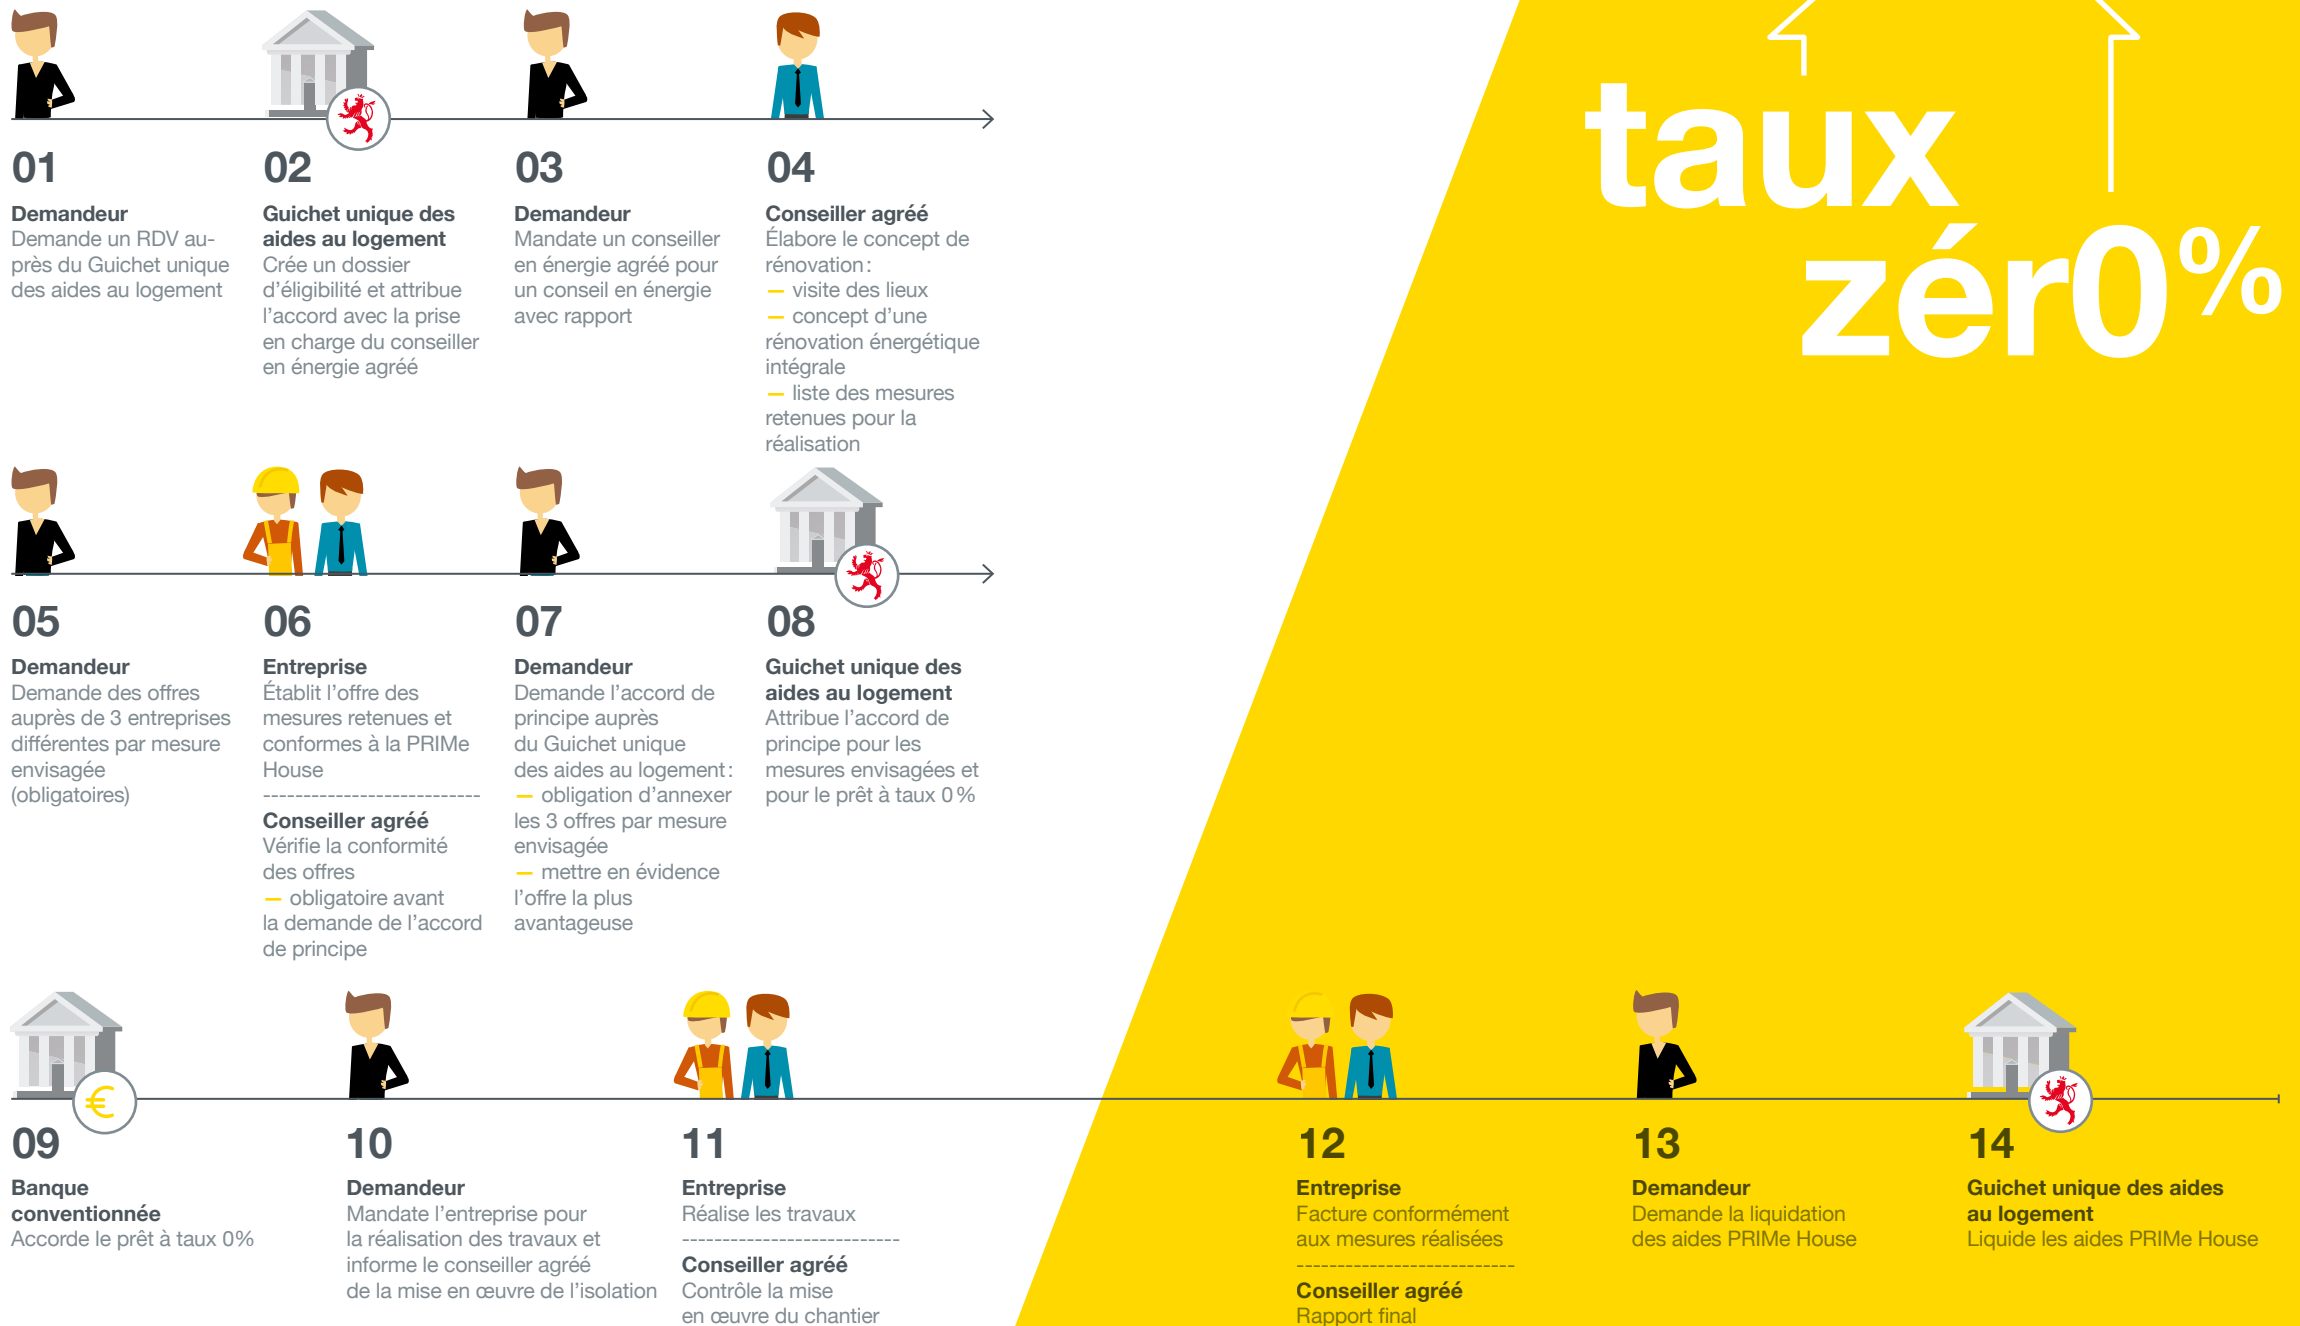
01
Demandeur
Demande un RDV auprès du Guichet unique des aides au logement

02
Guichet unique des aides au logement
Crée un dossier d'éligibilité et attribue l'accord avec la prise en charge du conseiller en énergie agréé

03
Demandeur
Mandate un conseiller en énergie agréé pour un conseil en énergie avec rapport

04
Conseiller agréé
Élabore le concept de rénovation:
— visite des lieux
— concept d'une rénovation énergétique intégrale
— liste des mesures retenues pour la réalisation

taux zér0%

05
Demandeur
Demande des offres auprès de 3 entreprises différentes par mesure envisagée (obligatoires)

06
Entreprise
Établit l'offre des mesures retenues et conformes à la PRIMe House
Conseiller agréé
Vérifie la conformité des offres
— obligatoire avant la demande de l'accord de principe

07
Demandeur
Demande l'accord de principe auprès du Guichet unique des aides au logement:
— obligation d'annexer les 3 offres par mesure envisagée
— mettre en évidence l'offre la plus avantageuse

08
Guichet unique des aides au logement
Attribue l'accord de principe pour les mesures envisagées et pour le prêt à taux 0%

09
Banque conventionnée
Accorde le prêt à taux 0%

10
Demandeur
Mandate l'entreprise pour la réalisation des travaux et informe le conseiller agréé de la mise en œuvre de l'isolation

11
Entreprise
Réalise les travaux
Conseiller agréé
Contrôle la mise en œuvre du chantier

12
Entreprise
Facture conformément aux mesures réalisées
Conseiller agréé
Rapport final

13
Demandeur
Demande la liquidation des aides PRIMe House

14
Guichet unique des aides au logement
Liquide les aides PRIMe House